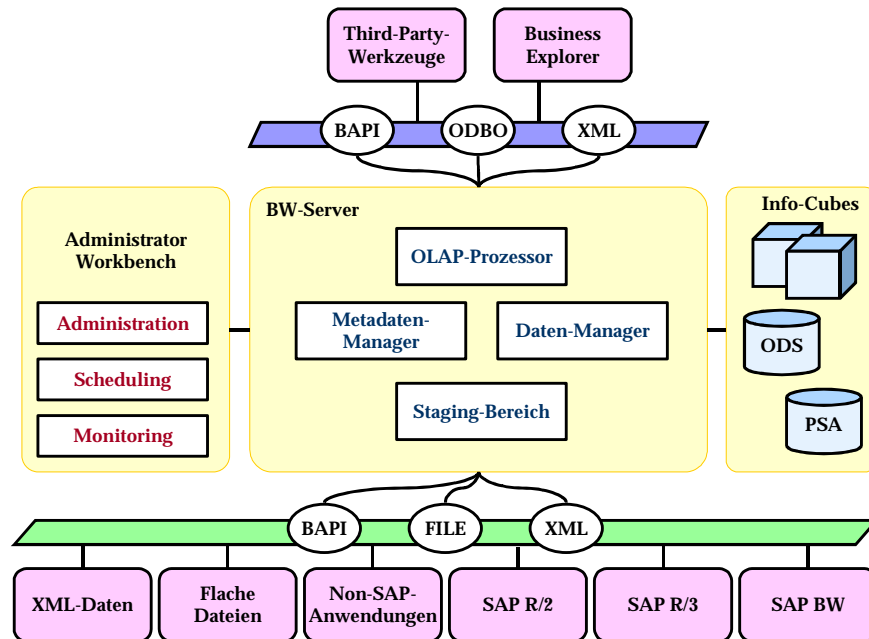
Third-Party-Werkzeuge

Business Explorer

BAPI

ODBO

XML

Administrator Workbench

Administration

Scheduling

Monitoring

BW-Server

OLAP-Prozessor

Metadaten-Manager

Daten-Manager

Staging-Bereich

Info-Cubes

ODS

PSA

BAPI

FILE

XML

XML-Daten

Flache Dateien

Non-SAP-Anwendungen

SAP R/2

SAP R/3

SAP BW